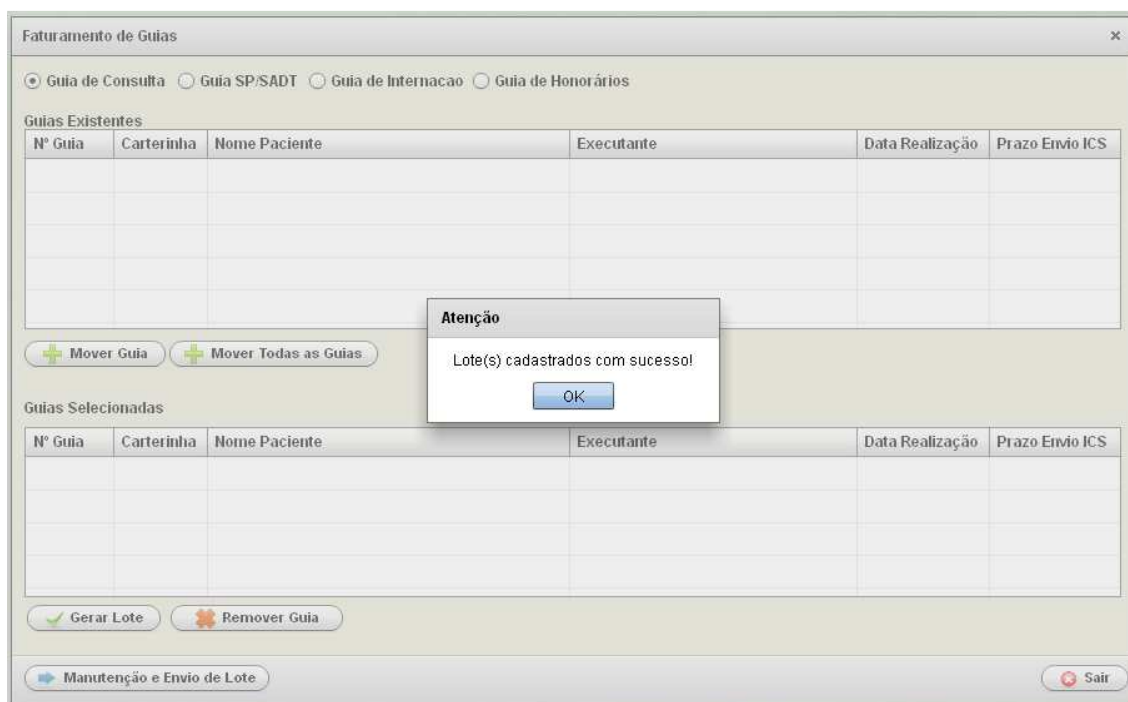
Faturamento de Guias ×

Guia de Consulta Guia SP/SADT Guia de Internacao Guia de Honorários

Guias Existentes

| Nº Guia | Carterinha | Nome Paciente | Executante | Data Realização | Prazo Envio ICS |
|---|---|---|---|---|---|
| | | | | | |

Mover Guia Mover Todas as Guias

Atenção

Lote(s) cadastrados com sucesso!

OK

Guias Selecionadas

| Nº Guia | Carterinha | Nome Paciente | Executante | Data Realização | Prazo Envio ICS |
|---|---|---|---|---|---|
| | | | | | |

Gerar Lote Remover Guia

Manutenção e Envio de Lote

Sair